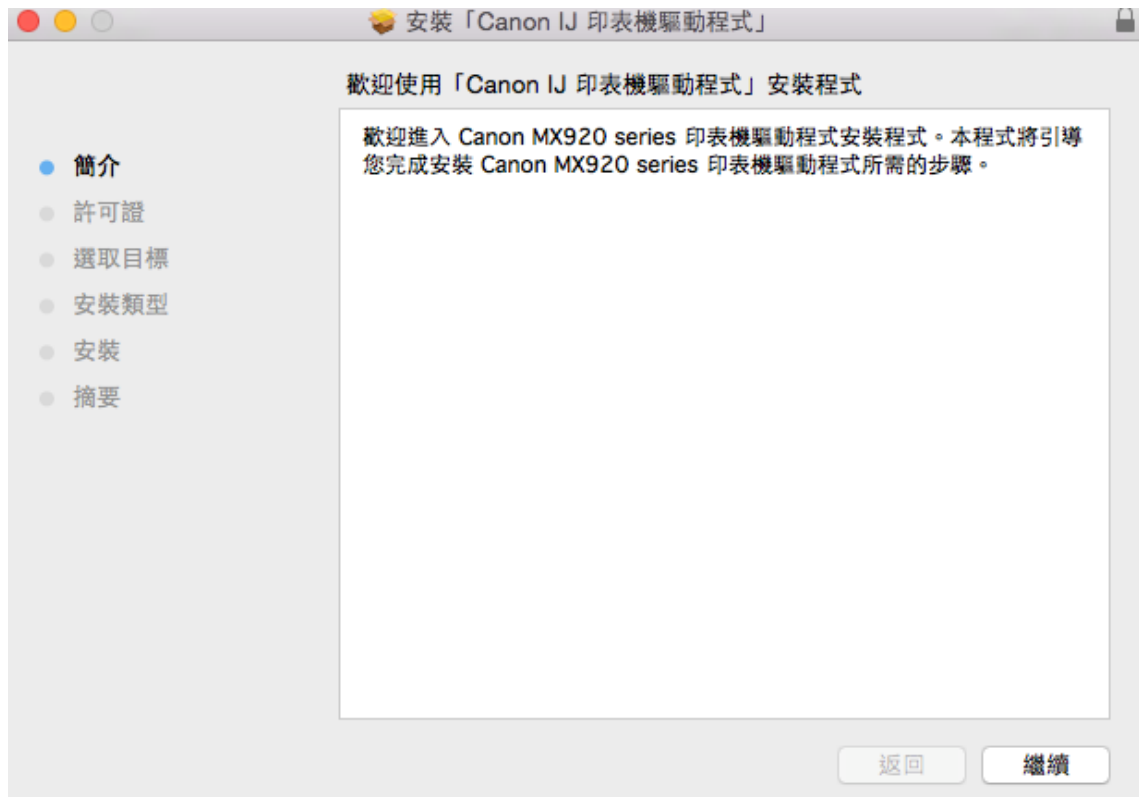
安裝「Canon IJ 印表機驅動程式」

歡迎使用「Canon IJ 印表機驅動程式」安裝程式

簡介
許可證
選取目標
安裝類型
安裝
摘要

歡迎進入 Canon MX920 series 印表機驅動程式安裝程式。本程式將引導您完成安裝 Canon MX920 series 印表機驅動程式所需的步驟。

返回
繼續